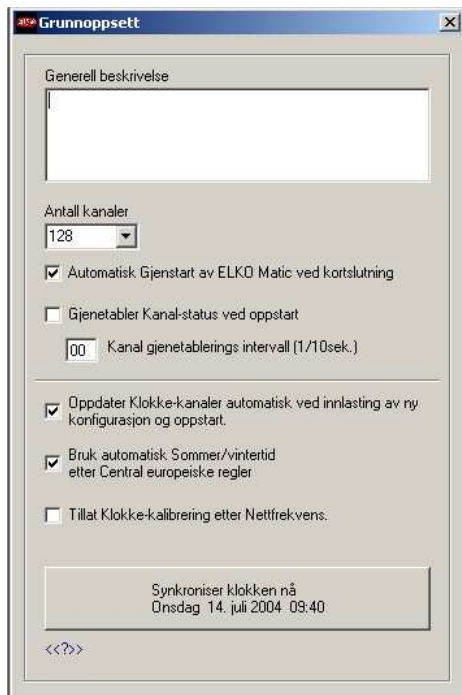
Grunnoppsett

Generell beskrivelse

Antall kanaler
128

Automatisk Gjenstart av ELKO Matic ved kortslutning

Gjenetabler Kanal-status ved oppstart

00 Kanal gjenetablerings intervall (1/10sek.)

Oppdater Klokke-kanaler automatisk ved innlasting av ny konfigurasjon og oppstart.

Bruk automatisk Sommer/vintertid etter Central europeiske regler

Tillat Klokke-kalibrering etter Nettfrekvens.

Synkroniser klokken nå
Onsdag 14. juli 2004 09:40

<<?>>